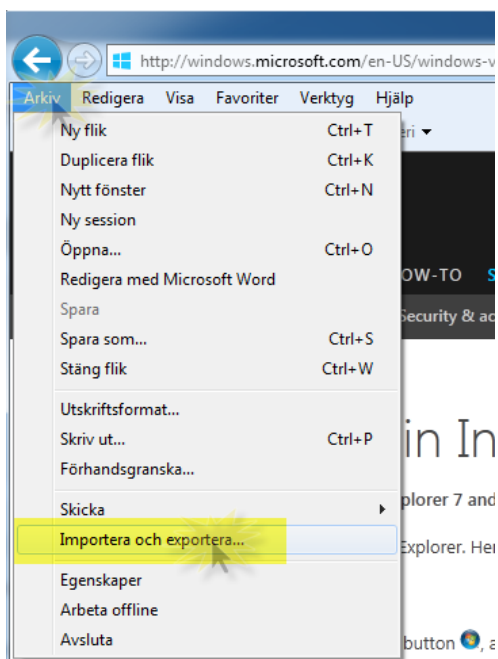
http://windows.microsoft.com/en-US/windows-v

Arkiv Redigera Visa Favoriter Verktyg Hjälp

Ny flik Ctrl+T
Duplicera flik Ctrl+K
Nytt fönster Ctrl+N
Ny session
Öppna... Ctrl+O
Redigera med Microsoft Word
Spara
Spara som... Ctrl+S
Stäng flik Ctrl+W

Utskriftsformat...
Skriv ut... Ctrl+P
Förhandsgranska...

Skicka
Importera och exportera...

Egenskaper
Arbeta offline
Avsluta

eri
OW-TO S
Security & ac
in In
xplorer 7 and
Explorer. Her
button , a